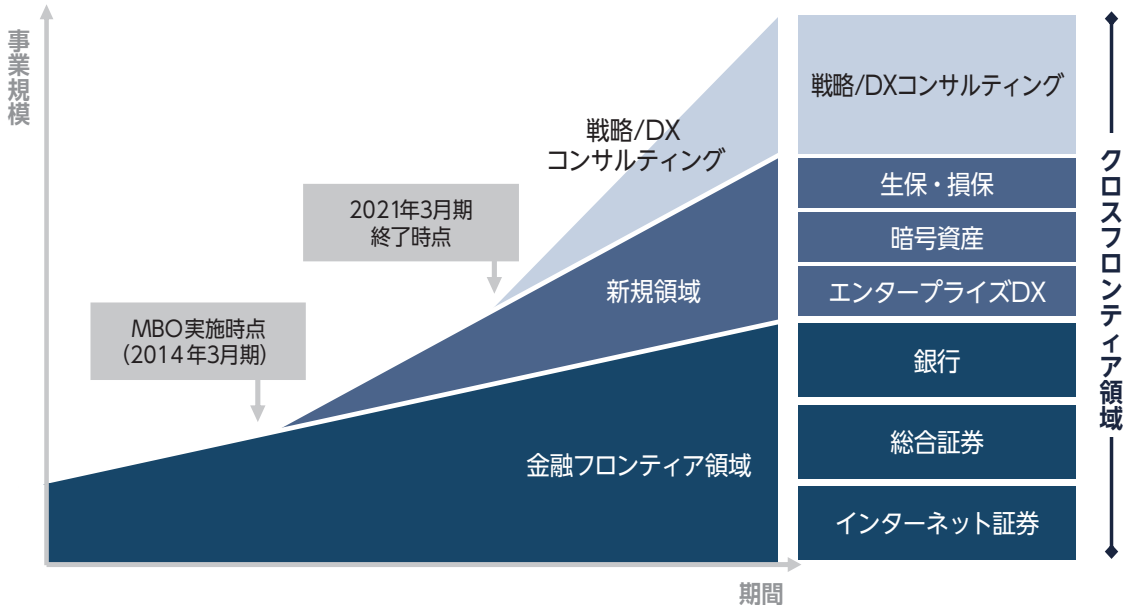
事業規模

戦略/DX
コンサルティング

2021年3月期
終了時点

新規領域

MBO実施時点
(2014年3月期)

金融フロンティア領域

期間

戦略/DXコンサルティング

生保・損保

暗号資産

エンタープライズDX

銀行

総合証券

インターネット証券

クロスフロンティア領域